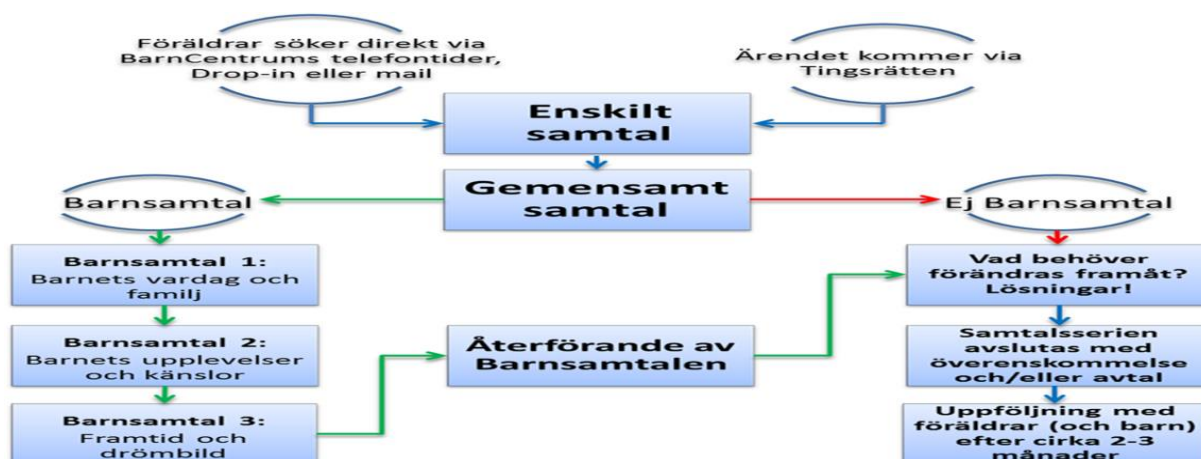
Föräldrar söker direkt via BarnCentrums telefontider, Drop-in eller mail

Ärendet kommer via Tingsrätten

Enskilt samtal

Gemensamt samtal

Barnsamtal

Ej Barnsamtal

Barnsamtal 1: Barnets vardag och familj

Barnsamtal 2: Barnets upplevelser och känslor

Barnsamtal 3: Framtid och drömbild

Återförande av Barnsamtalen

Vad behöver förändras framåt? Lösningar!

Samtalsserien avslutas med överenskommelse och/eller avtal

Uppföljning med föräldrar (och barn) efter cirka 2-3 månader